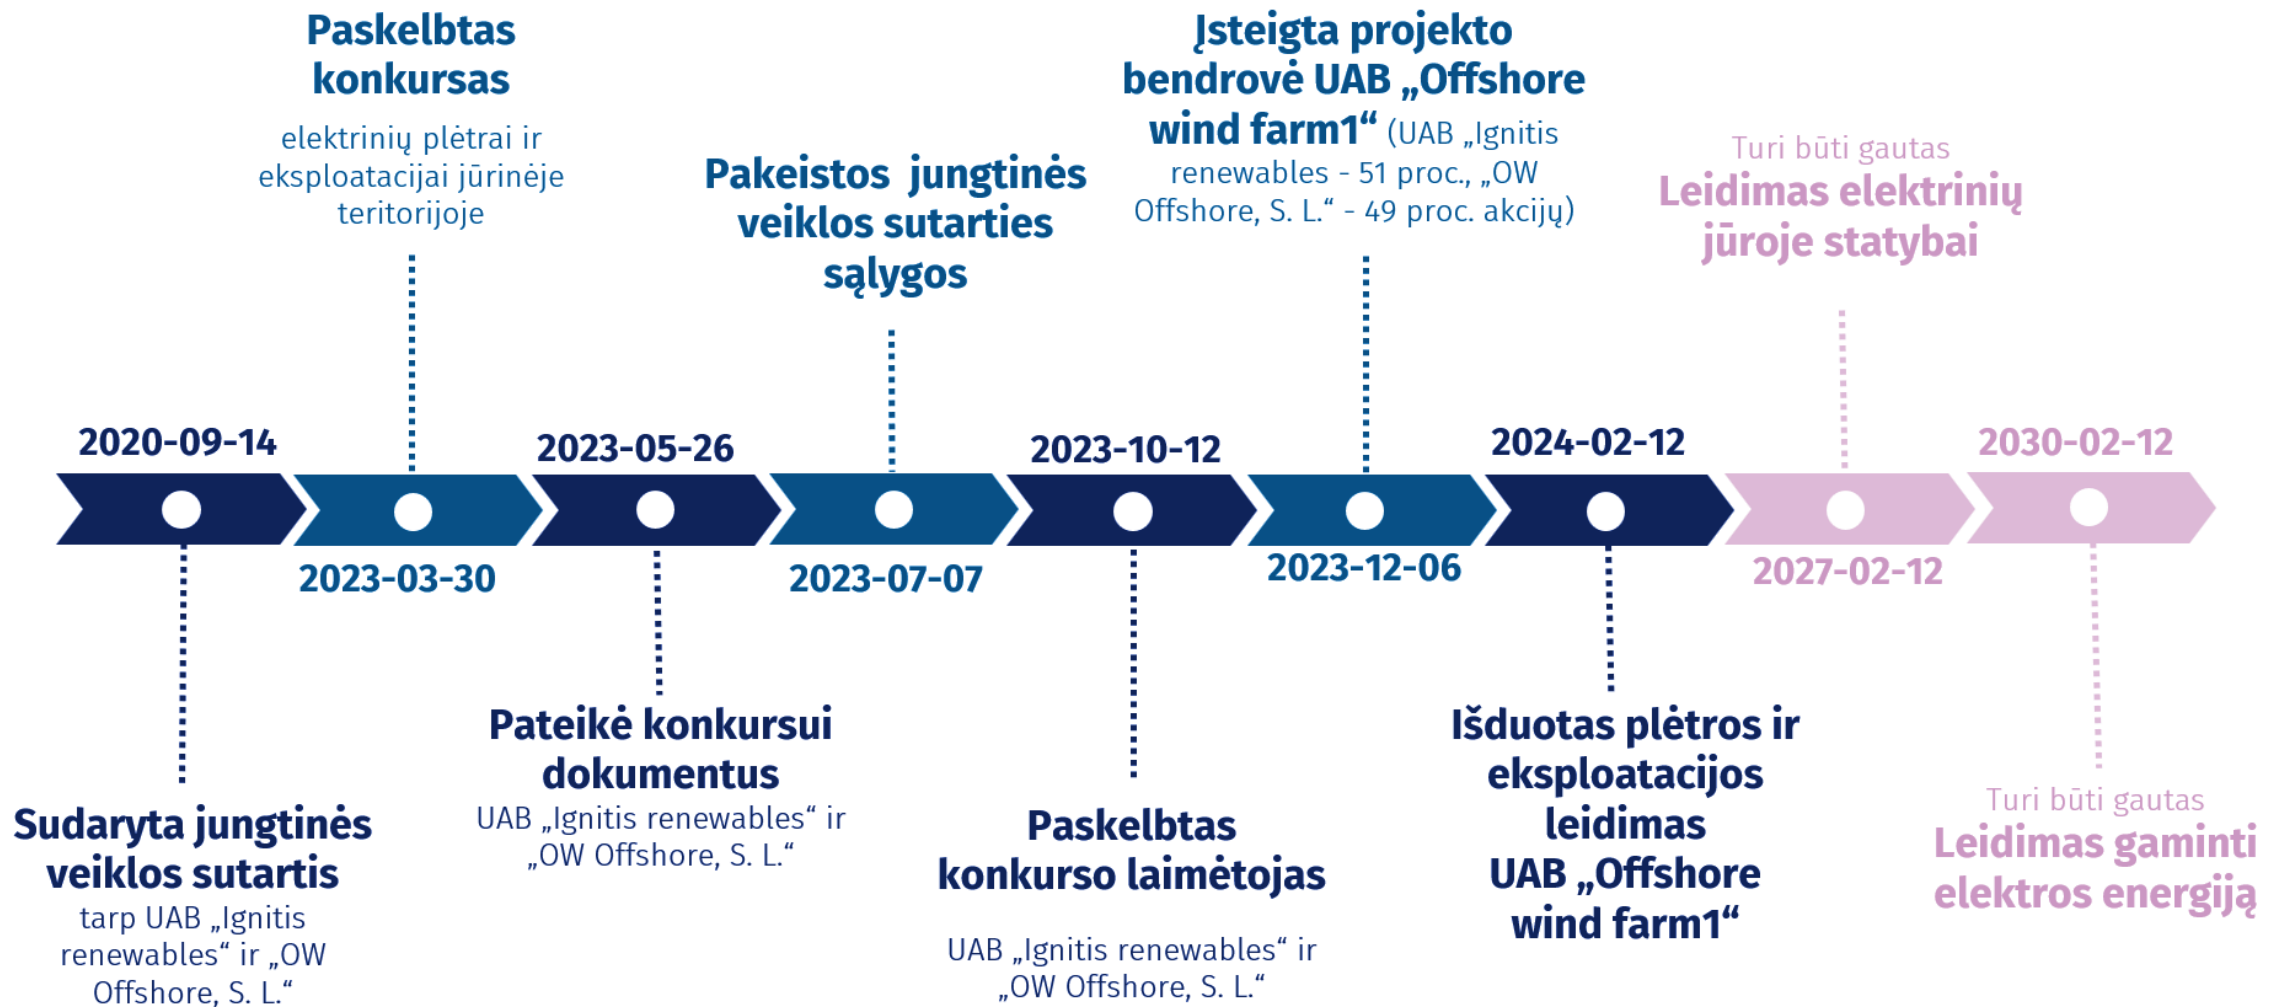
Paskelbtas konkursas

elektrinių plėtrai ir eksploatacijai jūrinėje teritorijoje

Pakeistos jungtinės veiklos sutarties sąlygos

Įsteigta projekto bendrovė UAB „Offshore wind farm1“ (UAB „Ignitis renewables - 51 proc., „OW Offshore, S. L.“ - 49 proc. akcijų)

Turi būti gautas
Leidimas elektrinių jūroje statybai

2020-09-14

2023-05-26

2023-10-12

2024-02-12

2030-02-12

2023-03-30

2023-07-07

2023-12-06

2027-02-12

Sudaryta jungtinės veiklos sutartis
tarp UAB „Ignitis renewables“ ir „OW Offshore, S. L.“

Pateikė konkursui dokumentus
UAB „Ignitis renewables“ ir „OW Offshore, S. L.“

Paskelbtas konkurso laimėtojas

UAB „Ignitis renewables“ ir „OW Offshore, S. L.“

Išduotas plėtros ir eksploatacijos leidimas
UAB „Offshore wind farm1“

Turi būti gautas
Leidimas gaminti elektros energiją